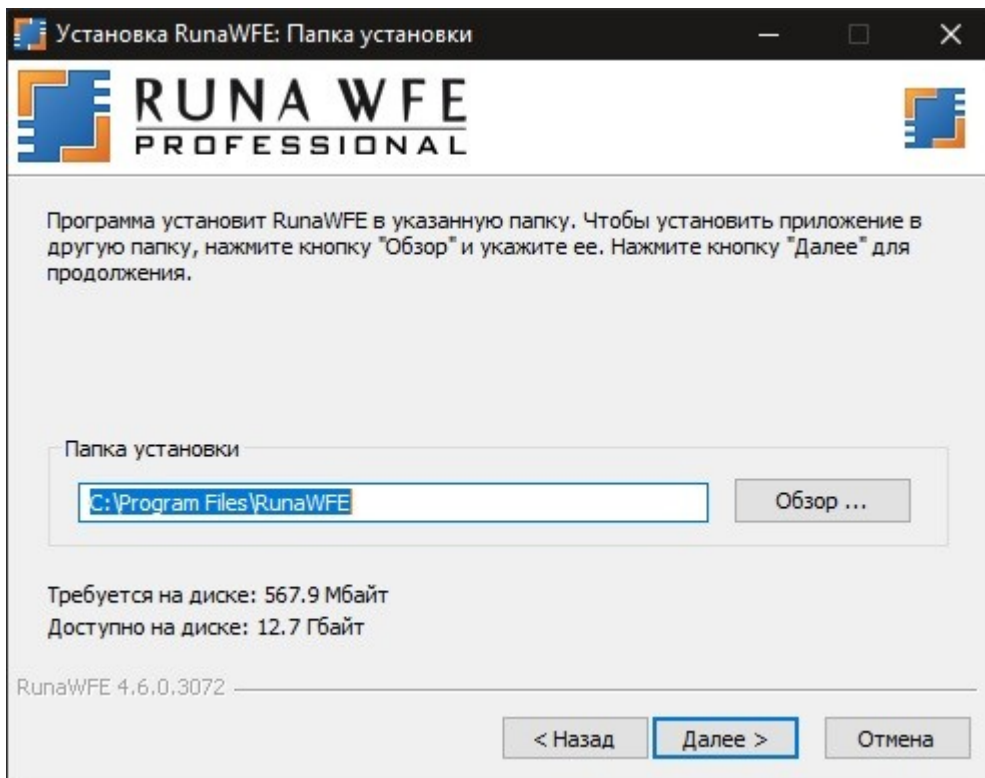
Установка RunaWFE: Папка установки

RUNA WFE
PROFESSIONAL

Программа установит RunaWFE в указанную папку. Чтобы установить приложение в другую папку, нажмите кнопку "Обзор" и укажите ее. Нажмите кнопку "Далее" для продолжения.

Папка установки

C:\Program Files\RunaWFE

Обзор ...

Требуется на диске: 567.9 Мбайт
Доступно на диске: 12.7 Гбайт

RunaWFE 4.6.0.3072

< Назад
Далее >
Отмена